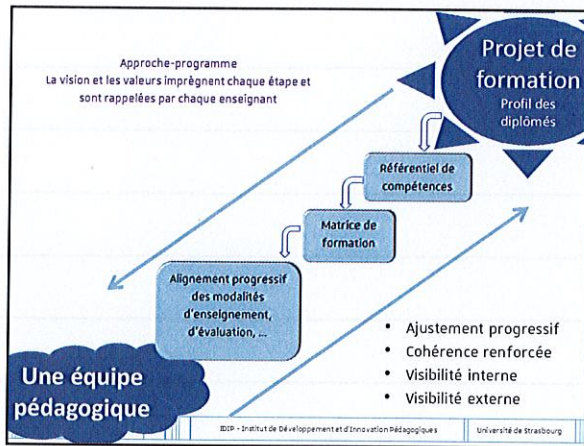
Approche-programme
La vision et les valeurs imprègnent chaque étape et sont rappelées par chaque enseignant

Projet de formation
Profil des diplômés

Référentiel de compétences

Matrice de formation

Alignement progressif des modalités d'enseignement, d'évaluation, ...

Une équipe pédagogique

• Ajustement progressif
• Cohérence renforcée
• Visibilité interne
• Visibilité externe

IDIP - Institut de Développement et d'Innovation Pédagogiques | Université de Strasbourg